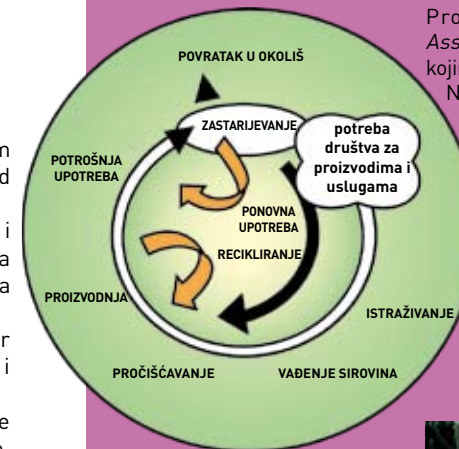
Pro
Ass
koji
N

n
d

i
a
a

r
i

e

POVRATAK U OKOLIŠ

ZASTARIJEVANJE

potreba društva za proizvodima i uslugama

POTROŠNJA UPOTREBA

PONOVNA UPOTREBA

RECIKLIRANJE

PROIZVODNJA

ISTRAŽIVANJE

PROČIŠĆAVANJE

VAĐENJE SIROVINA